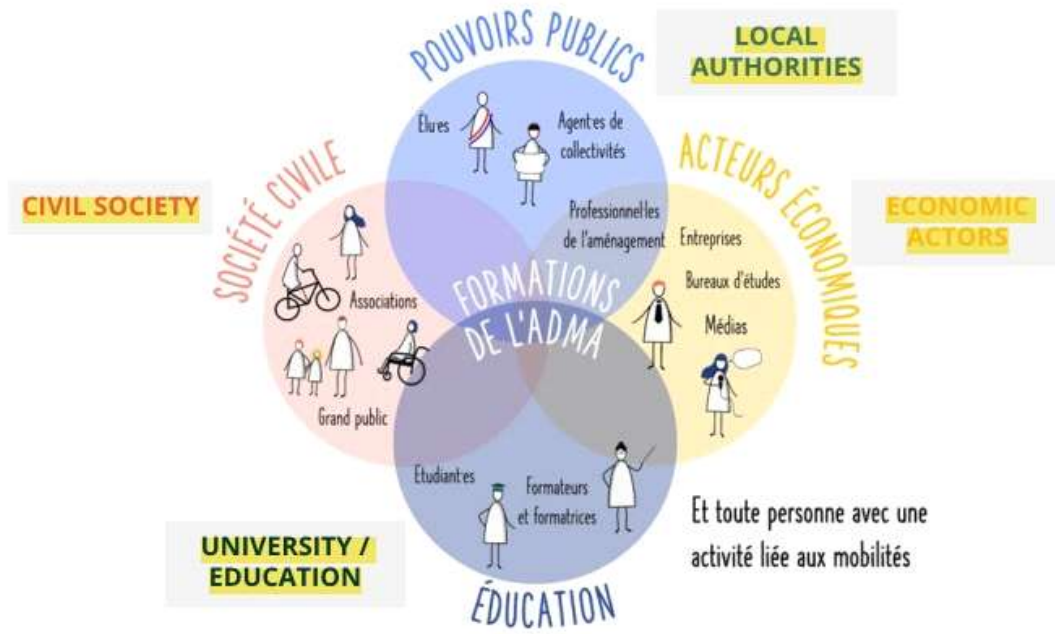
POUVOIRS PUBLICS

LOCAL AUTHORITIES

Élu·es

Agent·es de collectivités

ACTEURS ÉCONOMIQUES

SOCIÉTÉ CIVILE

CIVIL SOCIETY

Professionnel·les de l'aménagement

Entreprises

ECONOMIC ACTORS

Bureaux d'études

Associations

FORMATIONS DE L'ADMA

Médias

Grand public

Etudiant·es

Formateurs et formatrices

Et toute personne avec une activité liée aux mobilités

UNIVERSITY / EDUCATION

ÉDUCATION